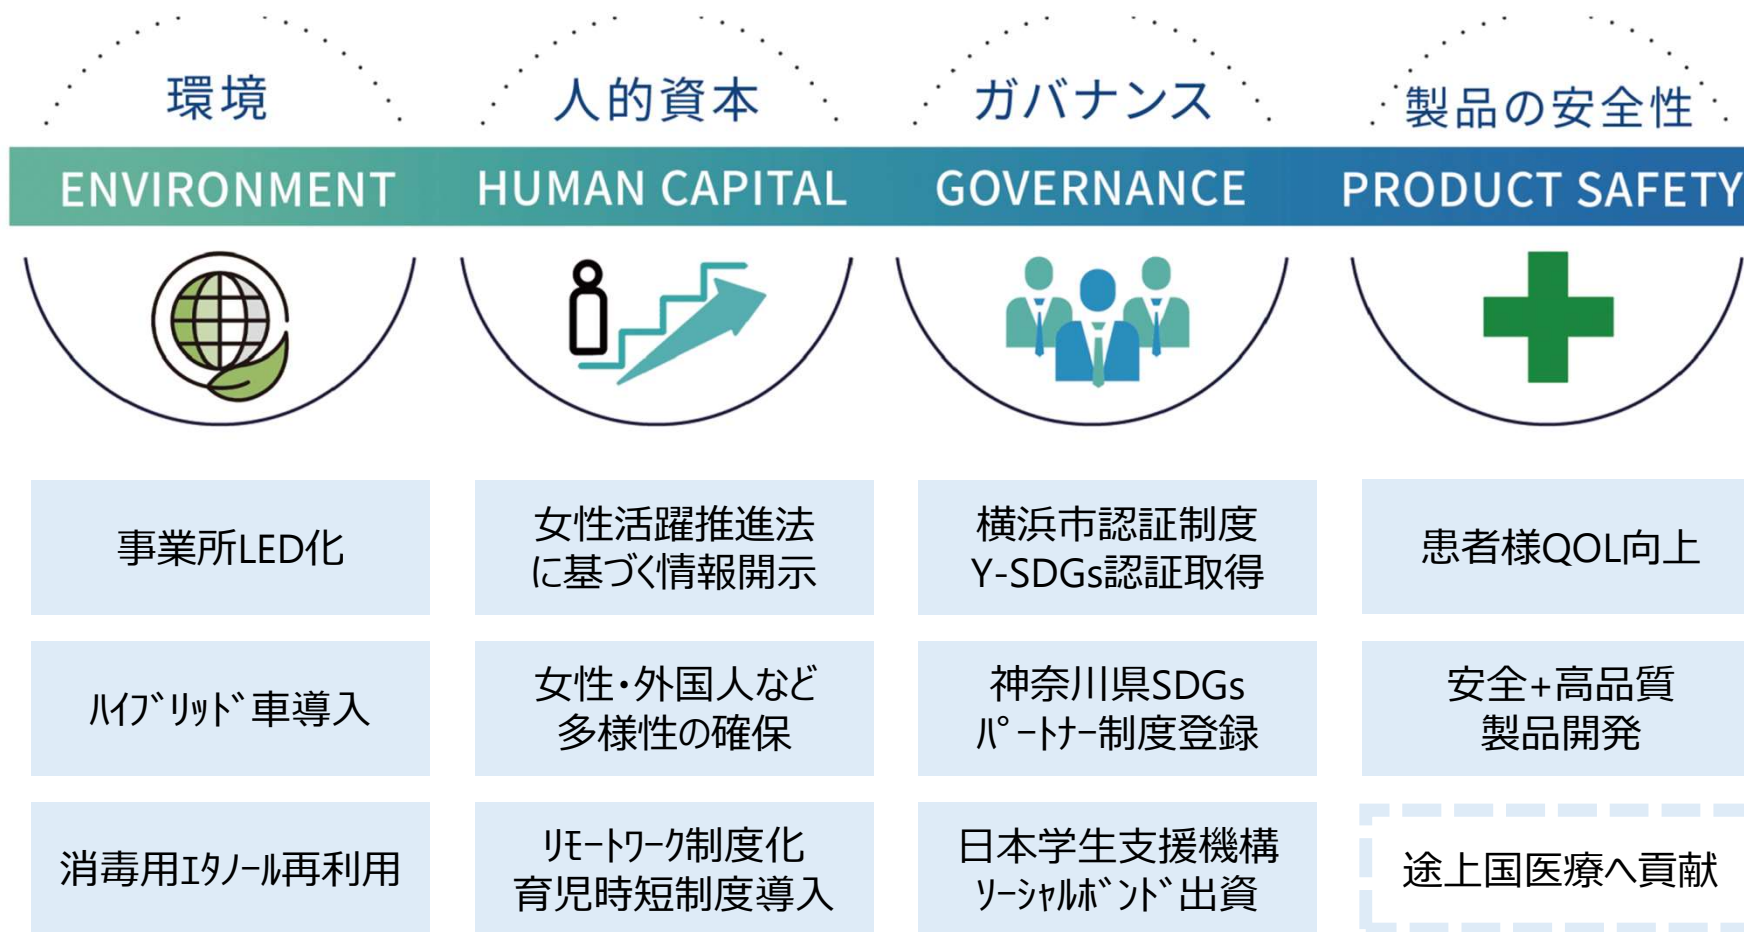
環境
ENVIRONMENT

人的資本
HUMAN CAPITAL

ガバナンス
GOVERNANCE

製品の安全性
PRODUCT SAFETY

事業所LED化

ﾊｲﾌﾞﾘｯﾄﾞ車導入

消毒用ｴﾀﾉｰﾙ再利用

女性活躍推進法に基づく情報開示

女性・外国人など多様性の確保

ﾘﾓｰﾄﾜｰｸ制度化
育児時短制度導入

横浜市認証制度
Y-SDGs認証取得

神奈川県SDGs
ﾊﾟｰﾄﾅｰ制度登録

日本学生支援機構
ｿｰｼｬﾙﾎﾞﾝﾄﾞ出資

患者様QOL向上

安全+高品質
製品開発

途上国医療へ貢献